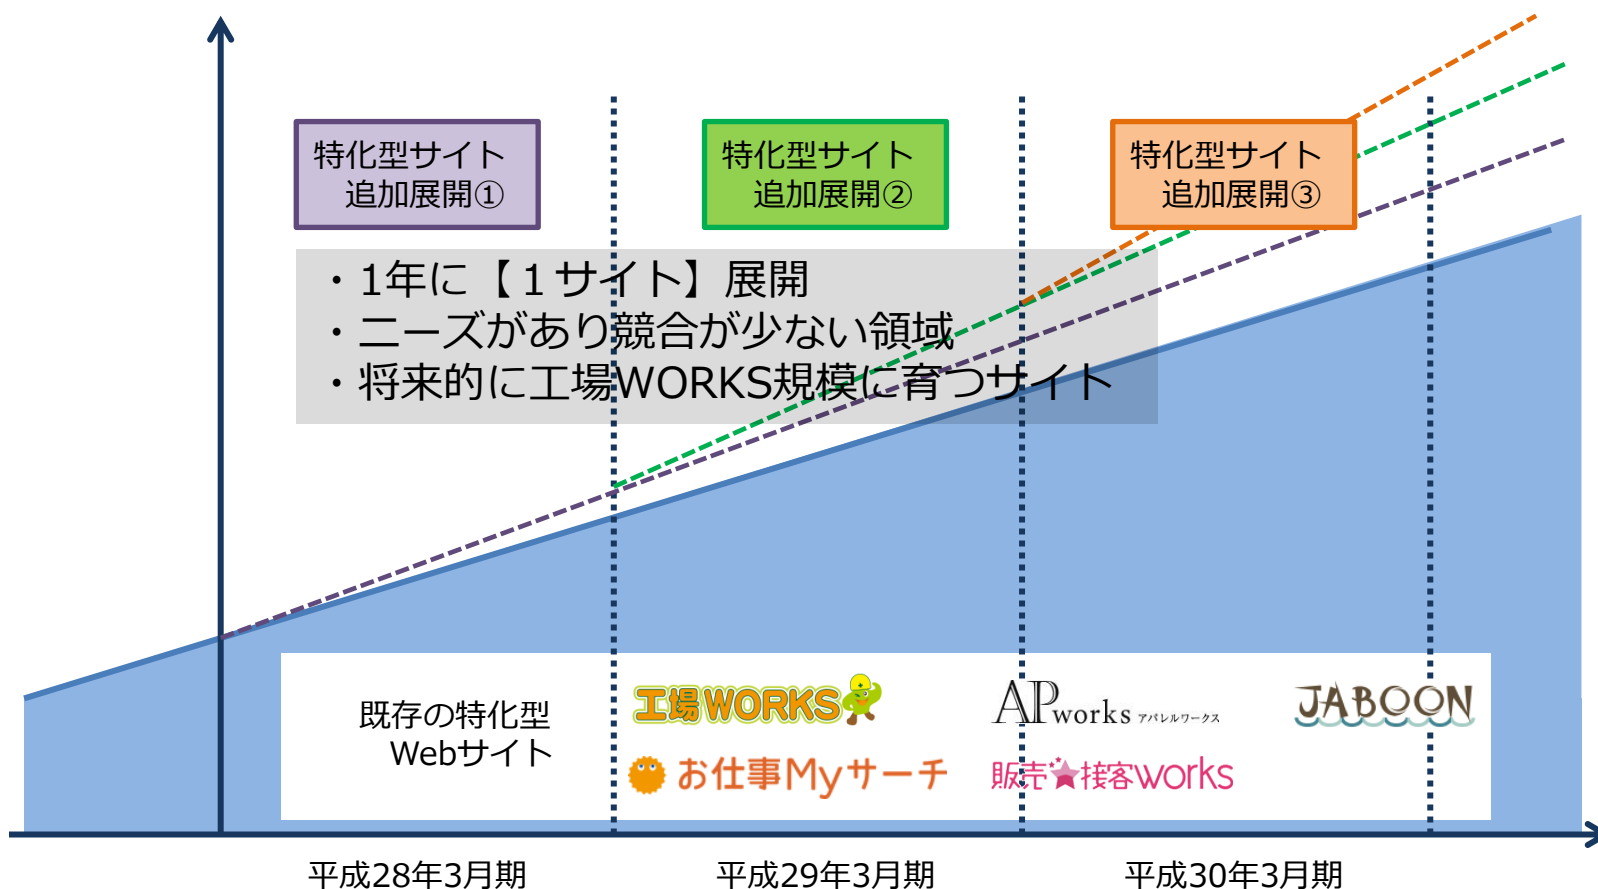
特化型サイト
追加展開①

特化型サイト
追加展開②

特化型サイト
追加展開③

・1年に【1サイト】展開
・ニーズがあり競合が少ない領域
・将来的に工場WORKS規模に育つサイト

既存の特化型
Webサイト

工場WORKS

お仕事Myサーチ

APworks アパレルワークス

販売★接客works

JABOON

平成28年3月期

平成29年3月期

平成30年3月期